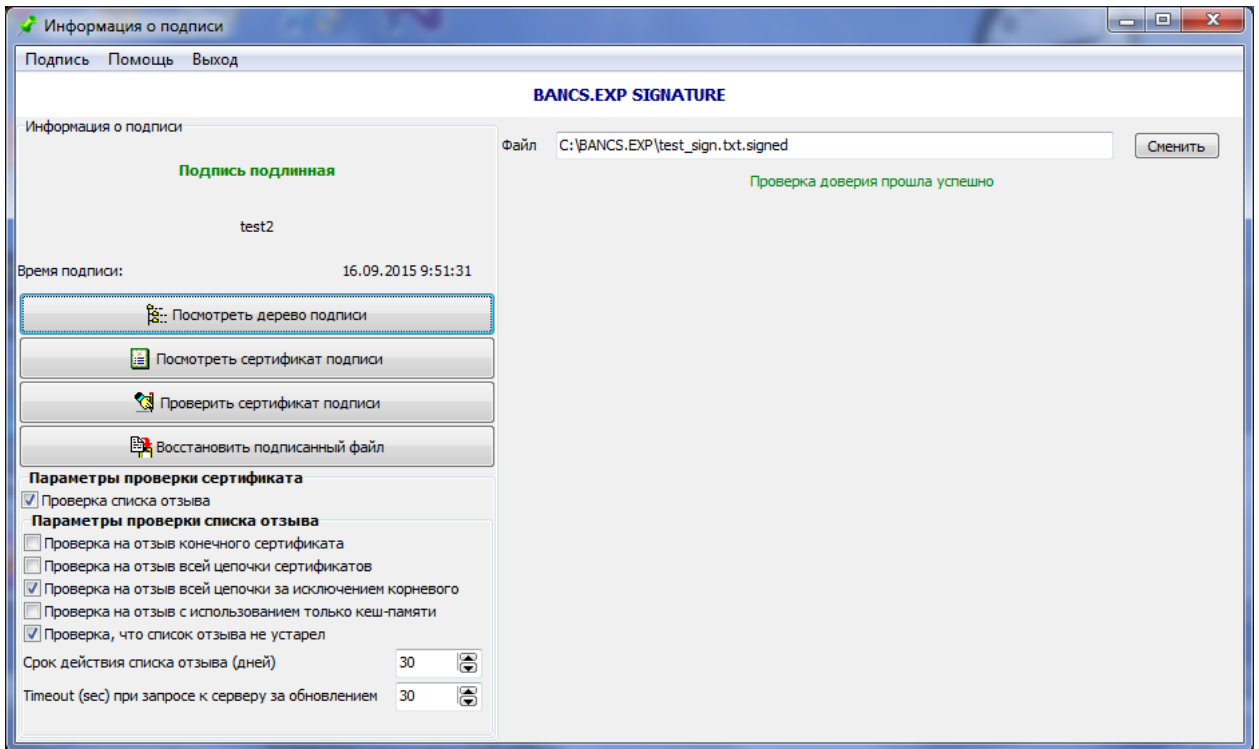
Информация о подписи

Подпись Помощь Выход

BANCS.EXP SIGNATURE

Информация о подписи

Подпись подлинная

test2

Время подписи: 16.09.2015 9:51:31

Посмотреть дерево подписи

Посмотреть сертификат подписи

Проверить сертификат подписи

Восстановить подписанный файл

Параметры проверки сертификата

Проверка списка отзыва

Параметры проверки списка отзыва

Проверка на отзыв конечного сертификата

Проверка на отзыв всей цепочки сертификатов

Проверка на отзыв всей цепочки за исключением корневого

Проверка на отзыв с использованием только кеш-памяти

Проверка, что список отзыва не устарел

Срок действия списка отзыва (дней) 30

Timeout (sec) при запросе к серверу за обновлением 30

Файл C:\BANCS.EXP\test_sign.txt.signed

Сменить

Проверка доверия прошла успешно